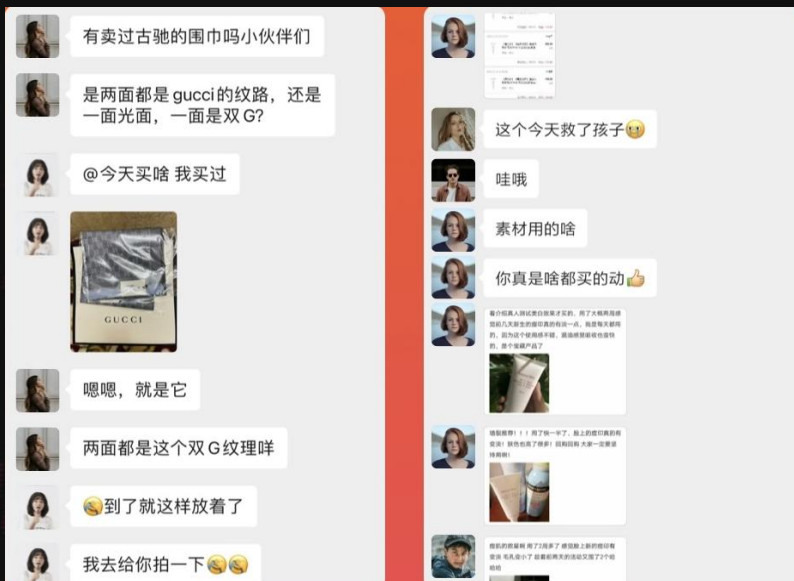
有卖过古驰的围巾吗小伙伴们

是两面都是gucci的纹路，还是一面光面，一面是双G?

@今天买啥 我买过

GUCCI

嗯嗯，就是它

两面都是这个双G纹理咩

到了就这样放着了

我去给你拍一下

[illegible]

这个今天救了孩子

哇哦

素材用的啥

你真是啥都买的动

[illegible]

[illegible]

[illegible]